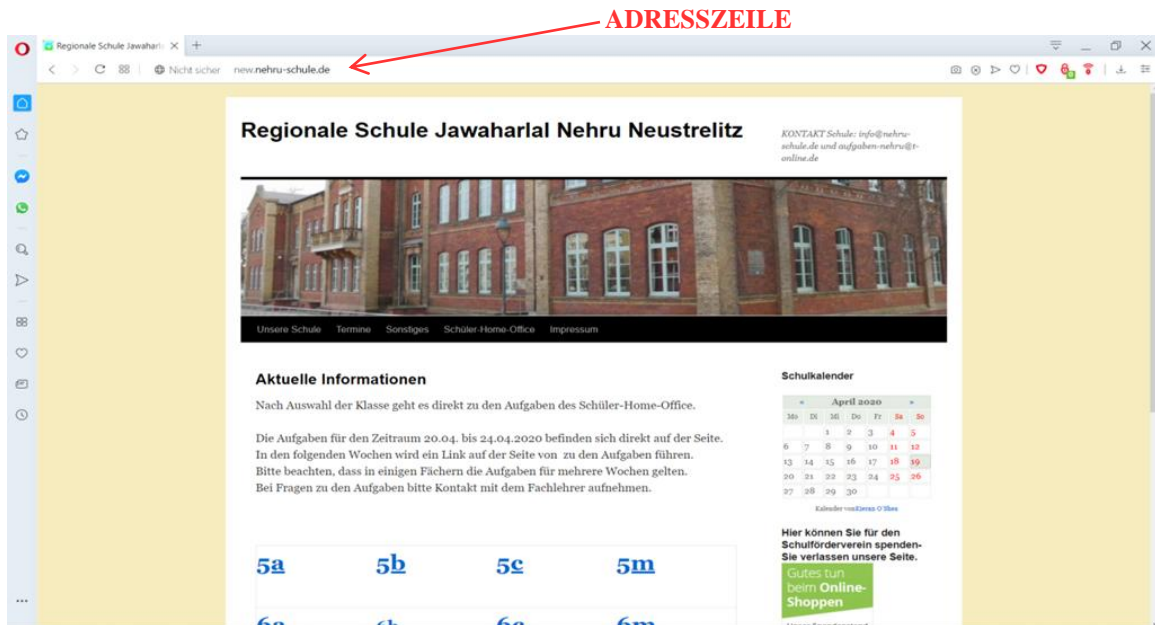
ADRESSZEILE

Regionale Schule Jawaharl ×

Nicht sicher new.nehru-schule.de

Regionale Schule Jawaharlal Nehru Neustrelitz

KONTAKT Schule: info@nehru-schule.de und aufgaben-nehru@t-online.de

Unsere Schule Termine Sonstiges Schüler-Home-Office Impressum

Aktuelle Informationen

Nach Auswahl der Klasse geht es direkt zu den Aufgaben des Schüler-Home-Office.

Die Aufgaben für den Zeitraum 20.04. bis 24.04.2020 befinden sich direkt auf der Seite.
In den folgenden Wochen wird ein Link auf der Seite von zu den Aufgaben führen.
Bitte beachten, dass in einigen Fächern die Aufgaben für mehrere Wochen gelten.
Bei Fragen zu den Aufgaben bitte Kontakt mit dem Fachlehrer aufnehmen.

| 5a | 5b | 5c | 5m |
|---|---|---|---|
| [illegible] | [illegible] | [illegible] | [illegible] |

Schulkalender

« April 2020 »

| Mo | Di | Mi | Do | Fr | Sa | So |
|---|---|---|---|---|---|---|
| | | 1 | 2 | 3 | 4 | 5 |
| 6 | 7 | 8 | 9 | 10 | 11 | 12 |
| 13 | 14 | 15 | 16 | 17 | 18 | 19 |
| 20 | 21 | 22 | 23 | 24 | 25 | 26 |
| 27 | 28 | 29 | 30 | | | |

Kalender von Kieran O'Shea

Hier können Sie für den Schulförderverein spenden- Sie verlassen unsere Seite.

Gutes tun beim Online-Shoppen

...